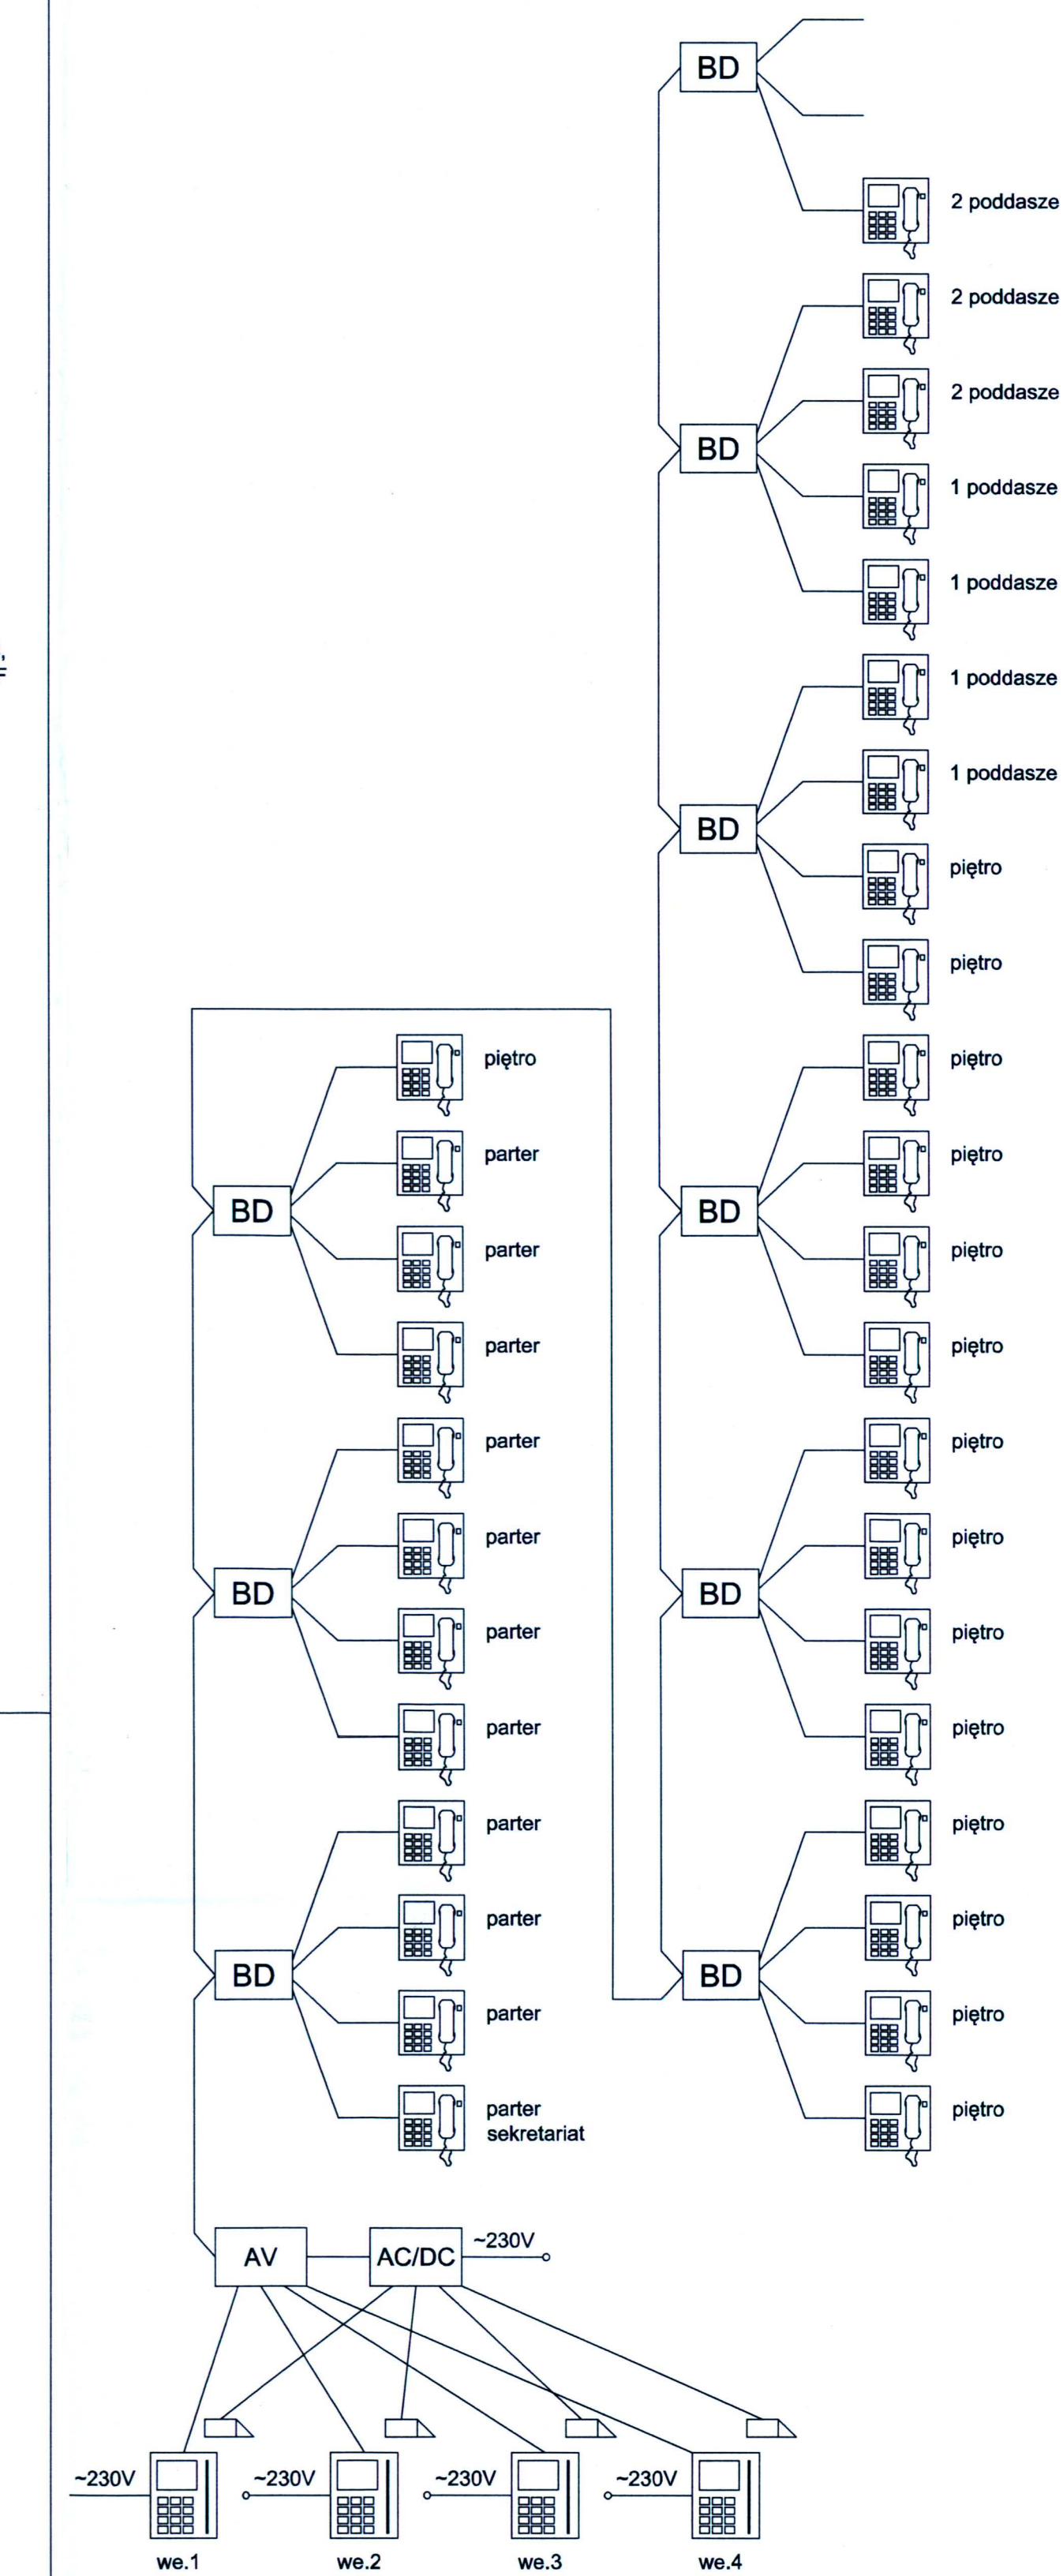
BD
2 poddasze
2 poddasze
2 poddasze
BD
1 poddasze
1 poddasze
1 poddasze
1 poddasze
BD
piętro
piętro
piętro
piętro
BD
piętro
piętro
piętro
piętro
BD
piętro
piętro
piętro
piętro
BD
piętro
piętro
piętro
piętro

piętro
parter
BD
parter
parter
parter
parter
BD
parter
parter
parter
parter
BD
parter
parter sekretariat

AV
AC/DC
~230V
~230V
~230V
~230V
~230V
we.1
we.2
we.3
we.4